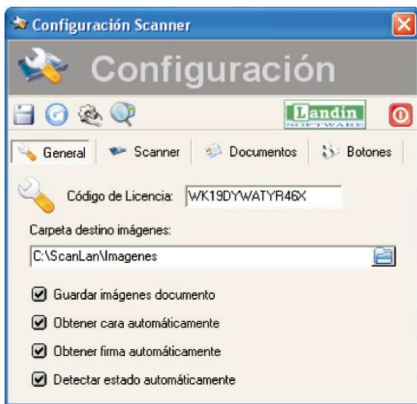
Configuración Scanner

Configuración

Landin SOFTWARE

General
Scanner
Documentos
Botones

Código de Licencia: WK19DYWATYR46X

Carpeta destino imágenes:

C:\ScanLan\Imagenes

Guardar imágenes documento

Obtener cara automáticamente

Obtener firma automáticamente

Detectar estado automáticamente